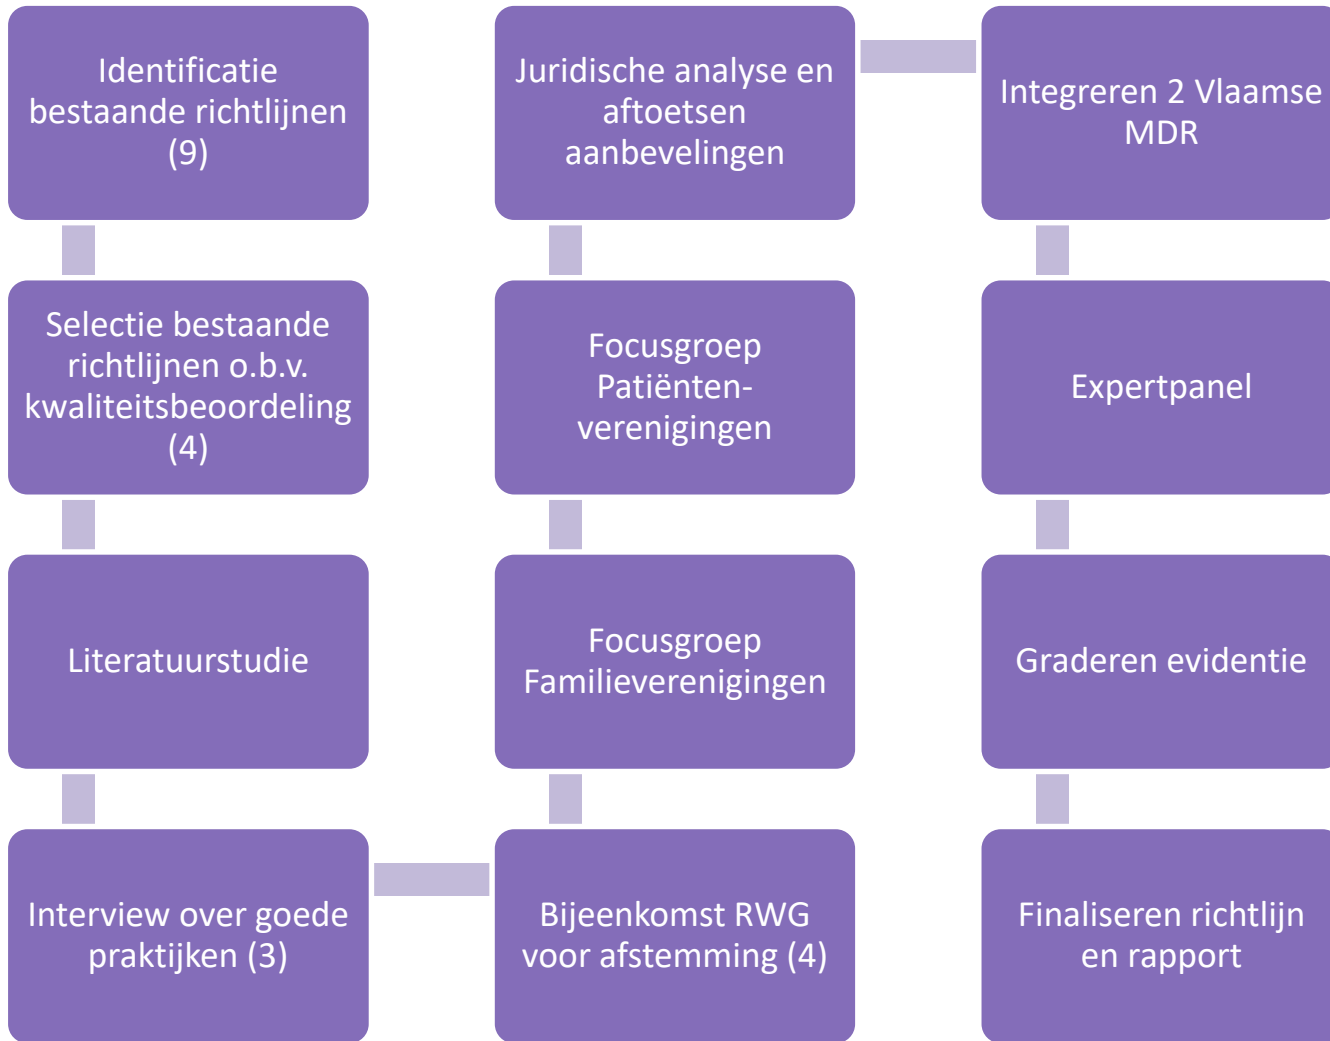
Identificatie bestaande richtlijnen (9)

Selectie bestaande richtlijnen o.b.v. kwaliteitsbeoordeling (4)

Literatuurstudie

Interview over goede praktijken (3)

Bijeenkomst RWG voor afstemming (4)

Focusgroep Familieverenigingen

Focusgroep Patiënten-verenigingen

Juridische analyse en aftoetsen aanbevelingen

Integreren 2 Vlaamse MDR

Expertpanel

Graderen evidentie

Finaliseren richtlijn en rapport